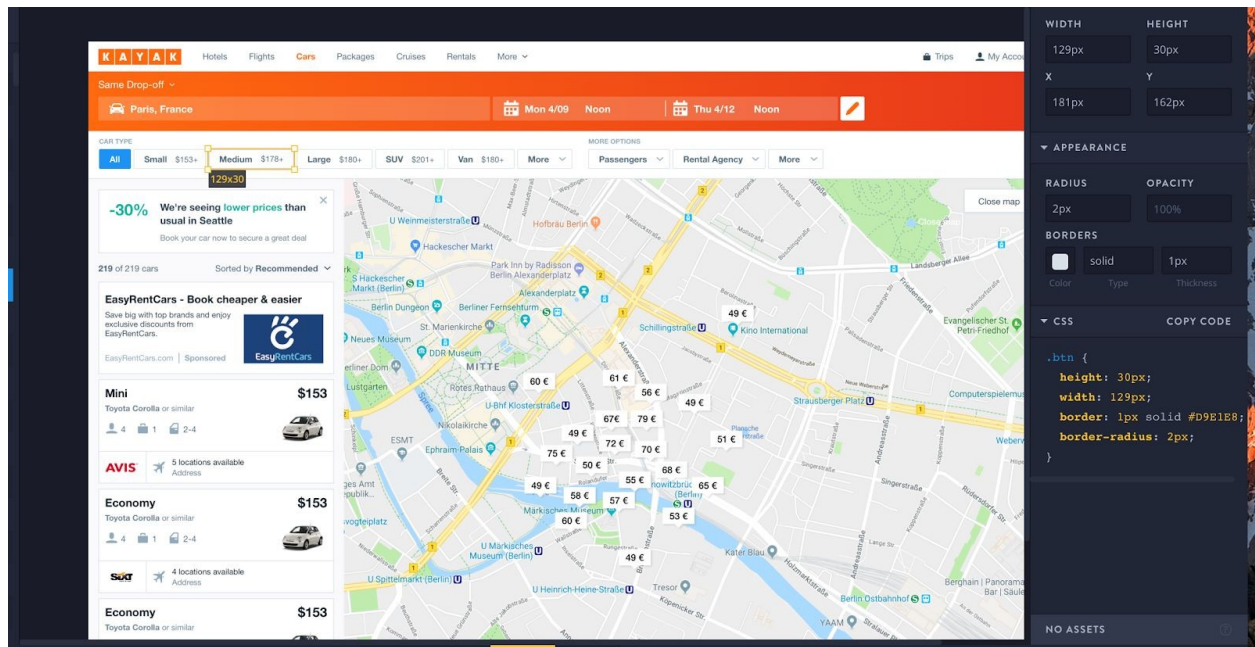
KAYAK Hotels Flights Cars Packages Cruises Rentals More

Trips My Acco

Same Drop-off

Paris, France

Mon 4/09 Noon

Thu 4/12 Noon

CAR TYPE

All Small $153+ Medium $178+ Large $180+ SUV $201+ Van $180+ More

129x30

MORE OPTIONS

Passengers Rental Agency More

-30% We're seeing lower prices than usual in Seattle

Book your car now to secure a great deal

219 of 219 cars

Sorted by Recommended

EasyRentCars - Book cheaper & easier

Save big with top brands and enjoy exclusive discounts from EasyRentCars.

EasyRentCars.com | Sponsored

EasyRentCars

Mini $153

Toyota Corolla or similar

4 1 2-4

AVIS 5 locations available Address

Economy $153

Toyota Corolla or similar

4 1 2-4

SIXT 4 locations available Address

Economy $153

Toyota Corolla or similar

Close map

U Weinmeisterstraße Hofbräu Berlin Hackescher Markt Park Inn by Radisson Berlin Alexanderplatz S Hackescher Markt (Berlin) Alexanderplatz Berlin Dungeon Berliner Fernsehturm Schillingstraße Kino International St. Marienkirche Neues Museum DDR Museum MITTE Rotes Rathaus U-Bhf Klosterstraße Nikolaikirche ESMT Ephraim-Palais Märkisches Museum U Märkisches Museum (Berlin) U Spittelmarkt (Berlin) U Heinrich-Heine-Straße Tresor Köpenicker Str. Kater Blau Strausberger Platz Evangelischer St. Petri-Friedhof Computerspielemu Singerstraße Andreasstraße Holzmarktstraße Berlin Ostbahnhof Berghain | Panorama Bar Landsberger Allee Friedenstraße Alexanderstraße YAAM Weber

60 € 61 € 56 € 49 € 49 € 67€ 79 € 49 € 72 € 70 € 51 € 75 € 50 € 68 € 55 € 65 € 49 € 58 € 57 € 53 € 60 € 49 €

WIDTH HEIGHT
129px 30px
X Y
181px 162px

APPEARANCE

RADIUS OPACITY
2px 100%

BORDERS
solid 1px
Color Type Thickness

CSS COPY CODE

.btn {
height: 30px;
width: 129px;
border: 1px solid #D9E1E8;
border-radius: 2px;
}

NO ASSETS